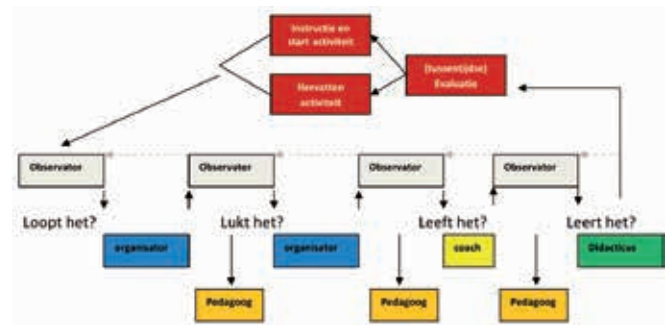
Instructie en start activiteit

Hervatten activiteit

(tussentijdse) Evaluatie

Observator

Observator

Observator

Observator

Loopt het?

Lukt het?

Leeft het?

Leert het?

organisator

organisator

coach

Didacticus

Pedagoog

Pedagoog

Pedagoog